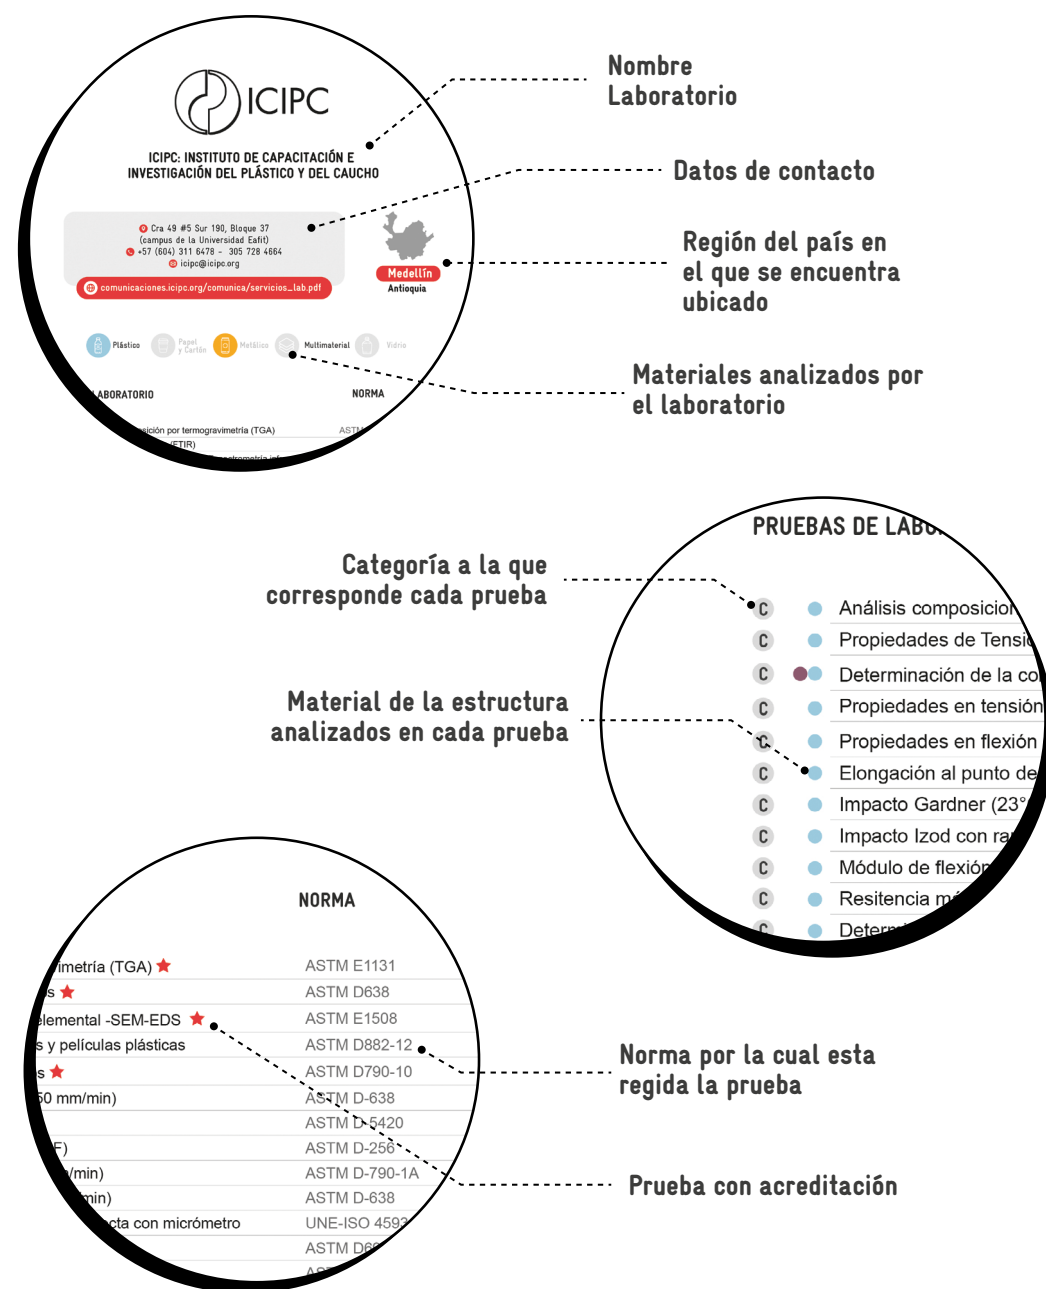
ICIPC

ICIPC: INSTITUTO DE CAPACITACIÓN E INVESTIGACIÓN DEL PLÁSTICO Y DEL CAUCHO

Cra 49 #5 Sur 190, Bloque 37 (campus de la Universidad Eafit)
+57 (604) 311 6478 - 305 728 4664
icipc@icipc.org
comunicaciones.icipc.org/comunica/servicios_lab.pdf

Medellín
Antioquia

Plástico Papel y Cartón Metálico Multimaterial Vidrio

LABORATORIO NORMA

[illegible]ición por termogravimetría (TGA) ASTM
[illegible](FTIR)

Nombre Laboratorio

Datos de contacto

Región del país en el que se encuentra ubicado

Materiales analizados por el laboratorio

PRUEBAS DE LAB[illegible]

Categoría a la que corresponde cada prueba

Material de la estructura analizados en cada prueba

C Análisis composicion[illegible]
C Propiedades de Tensi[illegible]
C Determinación de la co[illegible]
C Propiedades en tensión
C Propiedades en flexión
C Elongación al punto de
C Impacto Gardner (23°
C Impacto Izod con ra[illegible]
C Módulo de flexión
C Resitencia m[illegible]
C Determ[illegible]

NORMA

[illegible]imetría (TGA) ★ ASTM E1131
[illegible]s ★ ASTM D638
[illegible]elemental -SEM-EDS ★ ASTM E1508
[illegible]s y películas plásticas ASTM D882-12
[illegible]s ★ ASTM D790-10
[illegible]50 mm/min) ASTM D-638
ASTM D-5420
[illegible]F) ASTM D-256
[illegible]/min) ASTM D-790-1A
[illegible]min) ASTM D-638
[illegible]cta con micrómetro UNE-ISO 4593
ASTM D6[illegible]

Norma por la cual esta regida la prueba

Prueba con acreditación